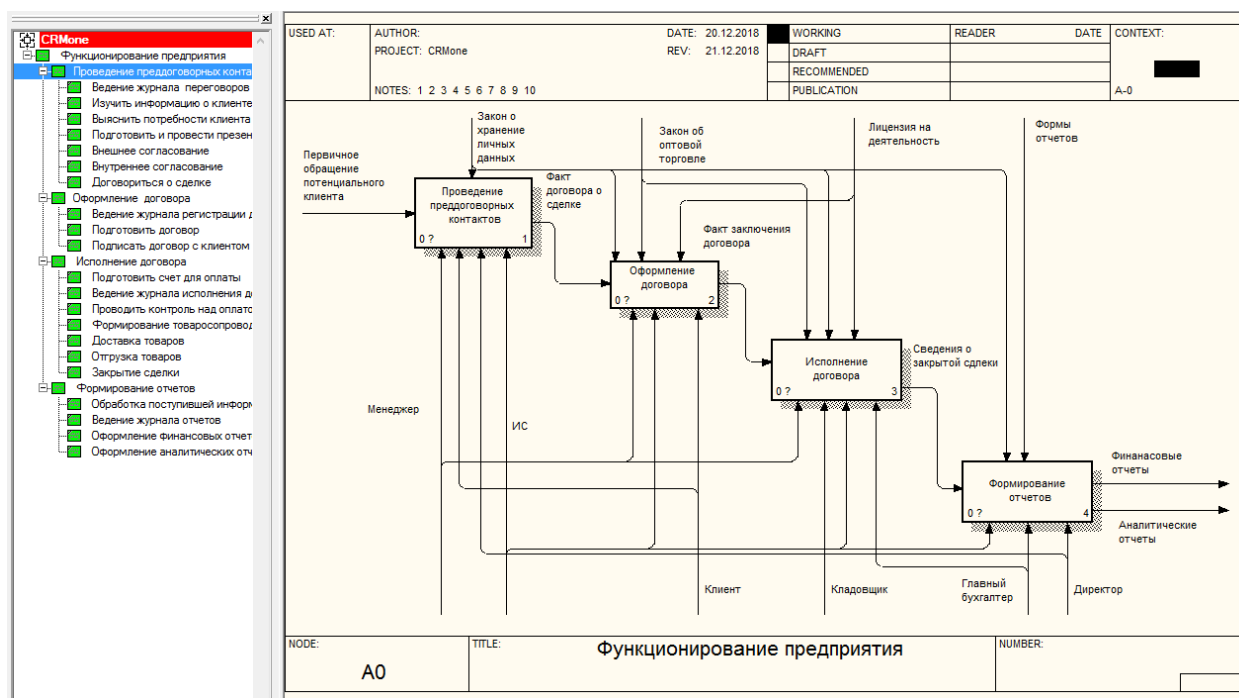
CRMone
Функционирование предприятия
Проведение преддоговорных конта
Ведение журнала переговоров
Изучить информацию о клиенте
Выяснить потребности клиента
Подготовить и провести презен
Внешнее согласование
Внутреннее согласование
Договориться о сделке
Оформление договора
Ведение журнала регистрации д
Подготовить договор
Подписать договор с клиентом
Исполнение договора
Подготовить счет для оплаты
Ведение журнала исполнения д
Проводить контроль над оплато
Формирование товаросопровод
Доставка товаров
Отгрузка товаров
Закрытие сделки
Формирование отчетов
Обработка поступившей информ
Ведение журнала отчетов
Оформление финансовых отчет
Оформление аналитических отч

| USED AT: | AUTHOR: | DATE: 20.12.2018 | | WORKING | READER | DATE | CONTEXT: |
|---|---|---|---|---|---|---|---|
| | PROJECT: CRMone | REV: 21.12.2018 | | DRAFT | | | |
| | | | | RECOMMENDED | | | |
| | NOTES: 1 2 3 4 5 6 7 8 9 10 | | | PUBLICATION | | | A-0 |

Закон о хранение личных данных
Закон об оптовой торговле
Лицензия на деятельность
Формы отчетов
Первичное обращение потенциального клиента
Проведение преддоговорных контактов
0 ? 1
Факт договора о сделке
Факт заключения договора
Оформление договора
0 ? 2
Исполнение договора
0 ? 3
Сведения о закрытой сдлеки
Формирование отчетов
0 ? 4
Финансовые отчеты
Аналитические отчеты
Менеджер
ИС
Клиент
Кладовщик
Главный бухгалтер
Директор

NODE: A0
TITLE: Функционирование предприятия
NUMBER: